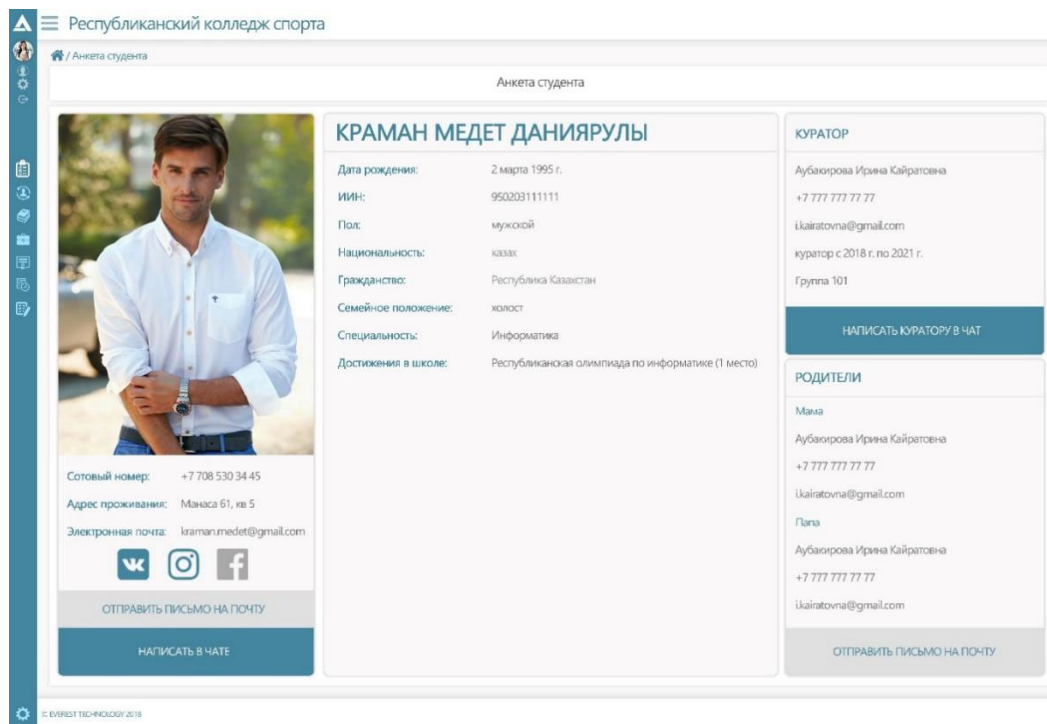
Республиканский колледж спорта

/ Анкета студента

Анкета студента

КРАМАН МЕДЕТ ДАНИЯРУЛЫ

| | |
|---|---|
| Дата рождения: | 2 марта 1995 г. |
| ИИН: | 950203111111 |
| Пол: | мужской |
| Национальность: | казах |
| Гражданство: | Республика Казахстан |
| Семейное положение: | холост |
| Специальность: | Информатика |
| Достижения в школе: | Республиканская олимпиада по информатике (1 место) |

Сотовый номер: +7 708 530 34 45

Адрес проживания: Манаса 61, кв 5

Электронная почта: kraman.medet@gmail.com

ОТПРАВИТЬ ПИСЬМО НА ПОЧТУ

НАПИСАТЬ В ЧАТЕ

КУРАТОР

Аубакирова Ирина Кайратовна

+7 777 777 77 77

i.kairatovna@gmail.com

куратор с 2018 г. по 2021 г.

Группа 101

НАПИСАТЬ КУРАТОРУ В ЧАТ

РОДИТЕЛИ

Мама

Аубакирова Ирина Кайратовна

+7 777 777 77 77

i.kairatovna@gmail.com

Папа

Аубакирова Ирина Кайратовна

+7 777 777 77 77

i.kairatovna@gmail.com

ОТПРАВИТЬ ПИСЬМО НА ПОЧТУ

© EVEREST TECHNOLOGY 2018